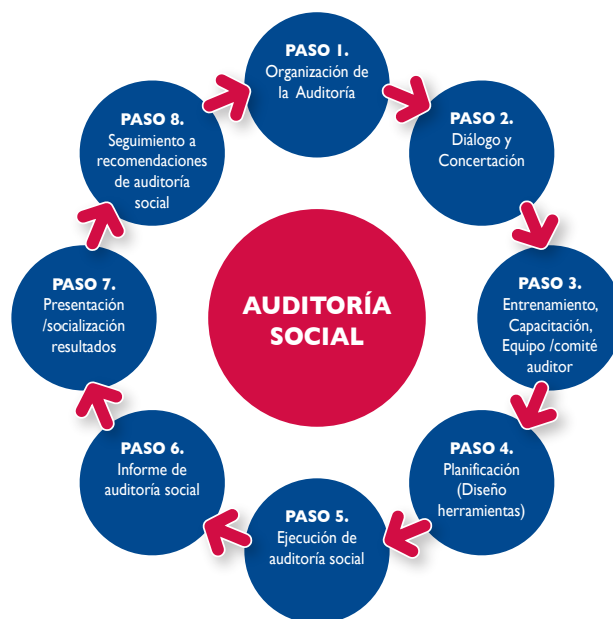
AUDITORÍA SOCIAL

PASO 1.
Organización de la Auditoría

PASO 2.
Diálogo y Concertación

PASO 3.
Entrenamiento, Capacitación, Equipo /comité auditor

PASO 4.
Planificación (Diseño herramientas)

PASO 5.
Ejecución de auditoría social

PASO 6.
Informe de auditoría social

PASO 7.
Presentación /socialización resultados

PASO 8.
Seguimiento a recomendaciones de auditoría social